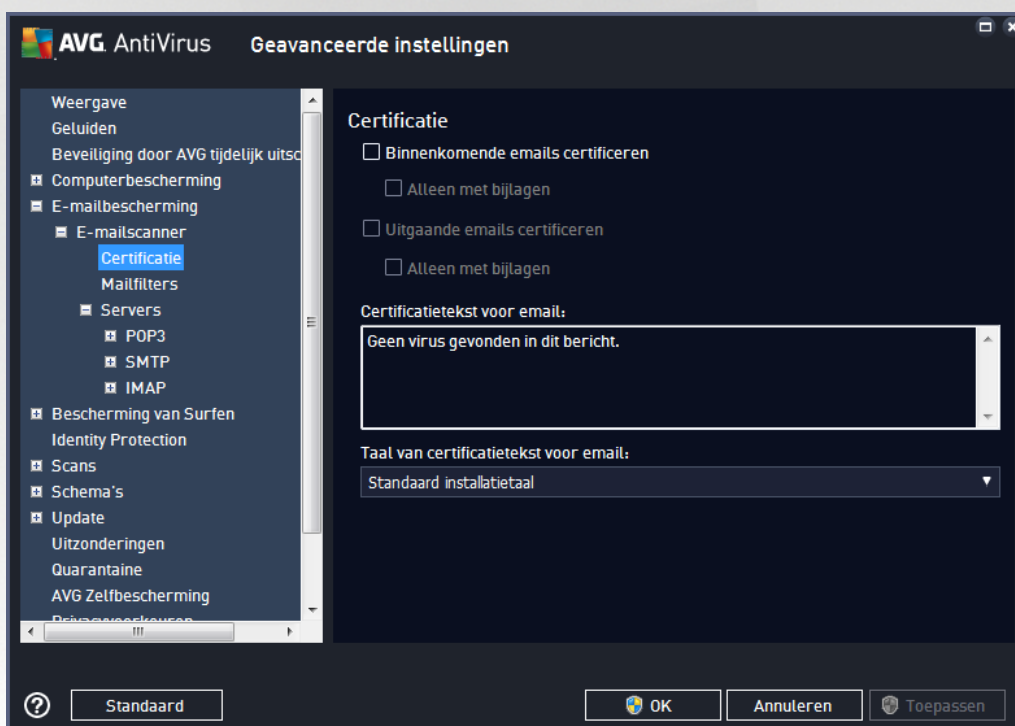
AVG. AntiVirus Geavanceerde instellingen

Weergave
Geluiden
Beveiliging door AVG tijdelijk uitsc
Computerbescherming
E-mailbescherming
E-mailscanner
Certificatie
Mailfilters
Servers
POP3
SMTP
IMAP
Bescherming van Surfen
Identity Protection
Scans
Schema's
Update
Uitzonderingen
Quarantaine
AVG Zelfbescherming
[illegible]

Certificatie

Binnenkomende emails certificeren

Alleen met bijlagen

Uitgaande emails certificeren

Alleen met bijlagen

Certificatietekst voor email:

Geen virus gevonden in dit bericht.

Taal van certificatietekst voor email:

Standaard installatietaal

Standaard

OK

Annuleren

Toepassen